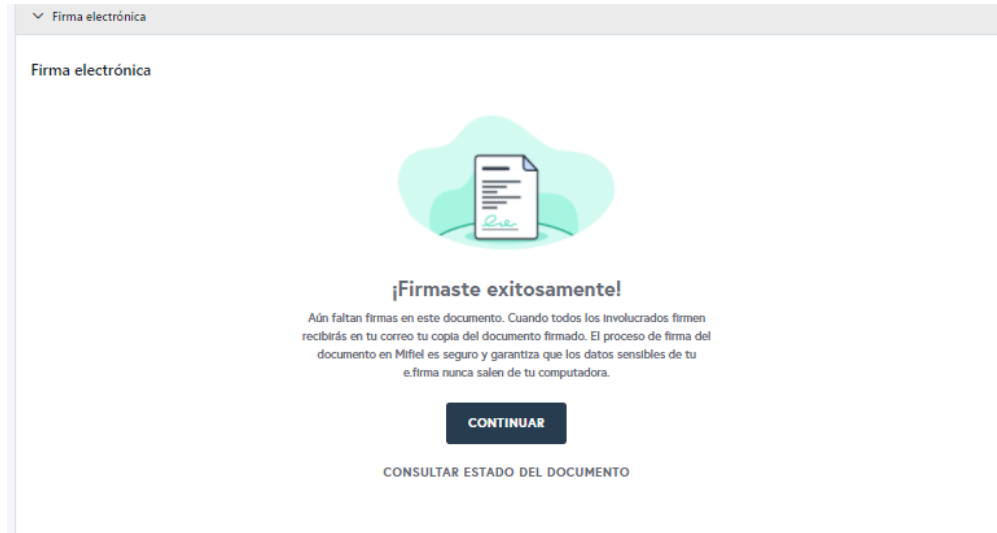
Firma electrónica

Firma electrónica

¡Firmaste exitosamente!

Aún faltan firmas en este documento. Cuando todos los involucrados firmen recibirás en tu correo tu copia del documento firmado. El proceso de firma del documento en Mifiel es seguro y garantiza que los datos sensibles de tu e.firma nunca salen de tu computadora.

CONTINUAR

CONSULTAR ESTADO DEL DOCUMENTO